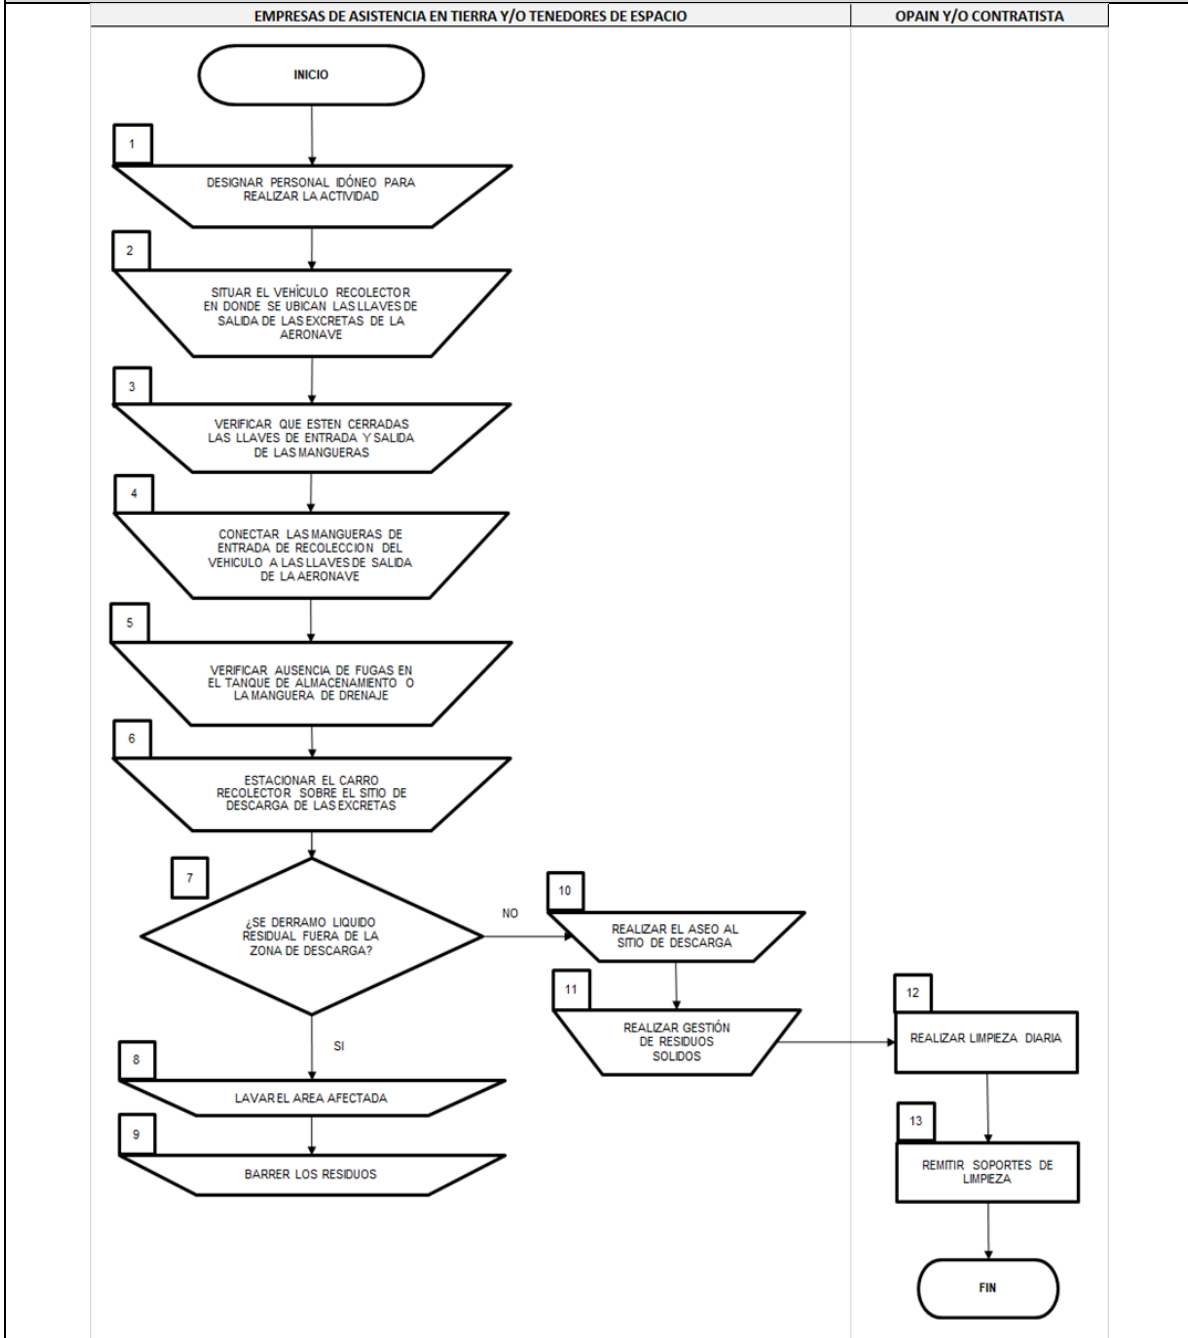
EMPRESAS DE ASISTENCIA EN TIERRA Y/O TENEDORES DE ESPACIO

OPAIN Y/O CONTRATISTA

INICIO

1

DESIGNAR PERSONAL IDÓNEO PARA REALIZAR LA ACTIVIDAD

2

SITUAR EL VEHÍCULO RECOLECTOR EN DONDE SE UBICAN LAS LLAVES DE SALIDA DE LAS EXCRETAS DE LA AERONAVE

3

VERIFICAR QUE ESTEN CERRADAS LAS LLAVES DE ENTRADA Y SALIDA DE LAS MANGUERAS

4

CONECTAR LAS MANGUERAS DE ENTRADA DE RECOLECCION DEL VEHICULO A LAS LLAVES DE SALIDA DE LA AERONAVE

5

VERIFICAR AUSENCIA DE FUGAS EN EL TANQUE DE ALMACENAMIENTO O LA MANGUERA DE DRENAJE

6

ESTACIONAR EL CARRO RECOLECTOR SOBRE EL SITIO DE DESCARGA DE LAS EXCRETAS

7

¿SE DERRAMO LIQUIDO RESIDUAL FUERA DE LA ZONA DE DESCARGA?

NO

10

REALIZAR EL ASEO AL SITIO DE DESCARGA

11

REALIZAR GESTIÓN DE RESIDUOS SOLIDOS

12

REALIZAR LIMPIEZA DIARIA

13

REMITIR SOPORTES DE LIMPIEZA

FIN

SI

8

LAVAR EL AREA AFECTADA

9

BARRER LOS RESIDUOS